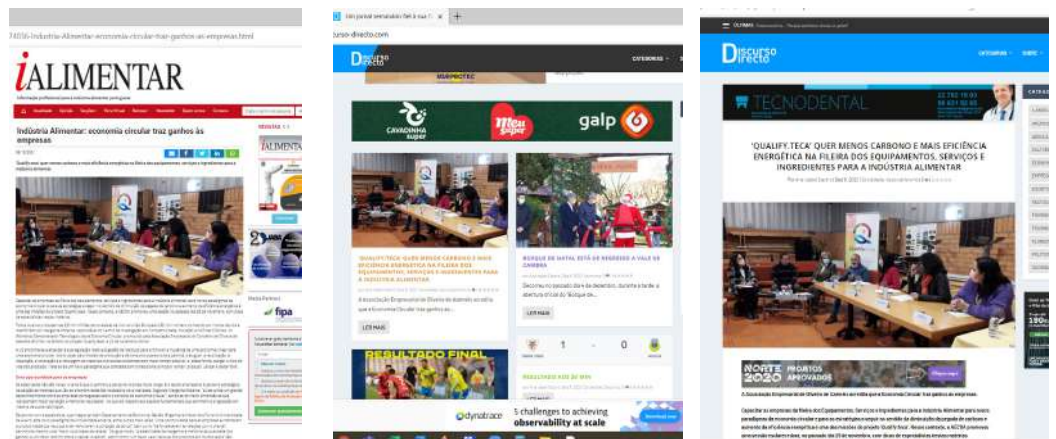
74036-Industria-Alimentar-economia-circular-traz-ganhos-as-empresas.html

iALIMENTAR

Indústria Alimentar: economia circular traz ganhos às empresas

Media Partners

fipa

Um jornal semanário fiel à sua C ×

curso-directo.com

Discurso Directo

CATEGORIAS

CAVADINHA super

Meu super

galp

"QUALIFY.TECA" QUER MENOS CARBONO E MAIS EFICIÊNCIA ENERGÉTICA NA FILEIRA DOS EQUIPAMENTOS, SERVIÇOS E INGREDIENTES PARA A INDÚSTRIA ALIMENTAR

LER MAIS

BOSQUE DE NATAL ESTÁ DE REGRESSO A VALE DE CAMBRA

LER MAIS

RESULTADO FINAL

1 - 0

dynatrace

5 challenges to achieving observability at scale

Discurso Directo

CATEGORIAS

TECNODENTAL

"QUALIFY.TECA" QUER MENOS CARBONO E MAIS EFICIÊNCIA ENERGÉTICA NA FILEIRA DOS EQUIPAMENTOS, SERVIÇOS E INGREDIENTES PARA A INDÚSTRIA ALIMENTAR

NORTE 2020 PROJETOS APROVADOS

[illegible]